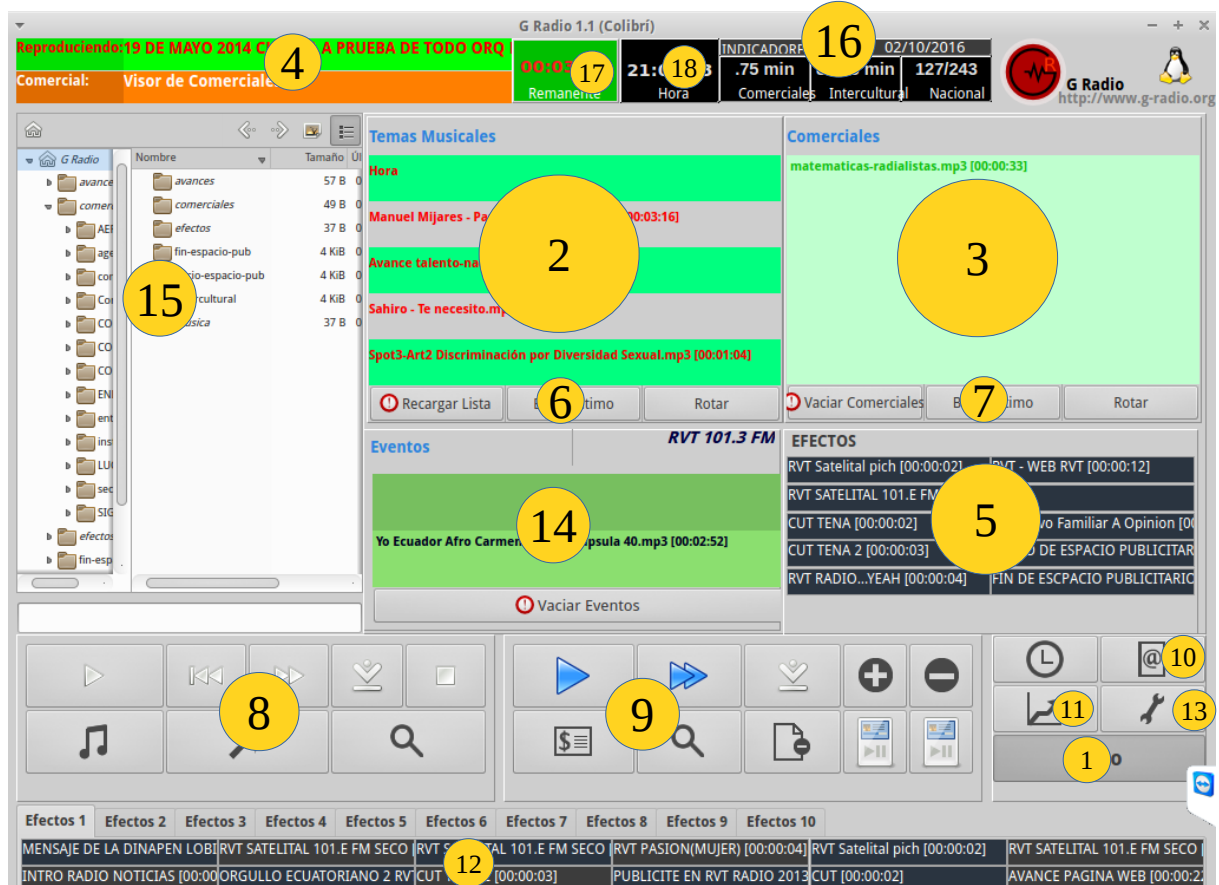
G Radio 1.1 (Colibrí)

Reproduciendo: 19 DE MAYO 2014 C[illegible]A PRUEBA DE TODO ORQ

Comercial: Visor de Comerciales

4

00:0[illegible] 17 Remanente

21:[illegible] 18 Hora

INDICADORES 16 02/10/2016

.75 min Comerciales

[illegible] min Intercultural

127/243 Nacional

G Radio
http://www.g-radio.org

15

G Radio
avance
comer
AE
age
cor
Cor
CO
CO
CO
EN
ent
ins
LU
sec
SIG
efectos
fin-esp

| Nombre | Tamaño | Úl |
|---|---|---|
| avances | 57 B | 0 |
| comerciales | 49 B | 0 |
| efectos | 37 B | 0 |
| fin-espacio-pub | 4 KiB | 0 |
| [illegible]cio-espacio-pub | 4 KiB | 0 |
| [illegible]rcultural | 4 KiB | 0 |
| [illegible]úsica | 37 B | 0 |

Temas Musicales

Hora

Manuel Mijares - Pa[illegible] [00:03:16]

Avance talento-na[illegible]

Sahiro - Te necesito.mp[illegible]

Spot3-Art2 Discriminación por Diversidad Sexual.mp3 [00:01:04]

2

Recargar Lista
B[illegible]timo 6
Rotar

Comerciales

matematicas-radialistas.mp3 [00:00:33]

3

Vaciar Comerciales
B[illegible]timo 7
Rotar

Eventos

RVT 101.3 FM

Yo Ecuador Afro Carme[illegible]psula 40.mp3 [00:02:52]

14

Vaciar Eventos

EFECTOS

RVT Satelital pich [00:00:02]
RVT - WEB RVT [00:00:12]
RVT SATELITAL 101.E FM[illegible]
CUT TENA [00:00:02]
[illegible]vo Familiar A Opinion [0
CUT TENA 2 [00:00:03]
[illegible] DE ESPACIO PUBLICITAR
RVT RADIO...YEAH [00:00:04]
FIN DE ESCPACIO PUBLICITARIO

5

8

9

10

11

13

1

Efectos 1
Efectos 2
Efectos 3
Efectos 4
Efectos 5
Efectos 6
Efectos 7
Efectos 8
Efectos 9
Efectos 10

12

MENSAJE DE LA DINAPEN LOBI
RVT SATELITAL 101.E FM SECO
RVT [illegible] 101.E FM SECO
RVT PASION(MUJER) [00:00:04]
RVT Satelital pich [00:00:02]
RVT SATELITAL 101.E FM SECO
INTRO RADIO NOTICIAS [00:00
ORGULLO ECUATORIANO 2 RV
CUT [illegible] [00:00:03]
PUBLICITE EN RVT RADIO 2013
CUT [00:00:02]
AVANCE PAGINA WEB [00:00:2